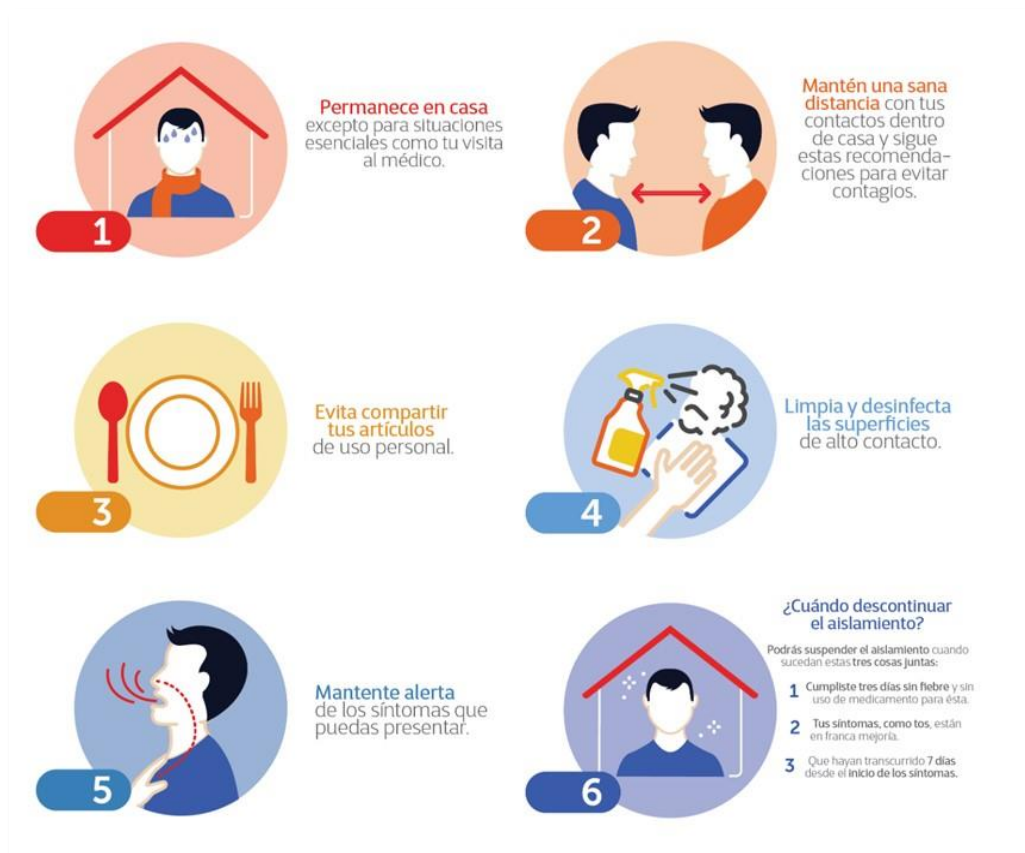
1

Permanece en casa excepto para situaciones esenciales como tu visita al médico.

2

Mantén una sana distancia con tus contactos dentro de casa y sigue estas recomendaciones para evitar contagios.

3

Evita compartir tus artículos de uso personal.

4

Limpia y desinfecta las superficies de alto contacto.

5

Mantente alerta de los síntomas que puedas presentar.

6

¿Cuándo descontinuar el aislamiento?

Podrás suspender el aislamiento cuando sucedan estas tres cosas juntas:

1 Cumpliste tres días sin fiebre y sin uso de medicamento para ésta.

2 Tus síntomas, como tos, están en franca mejoría.

3 Que hayan transcurrido 7 días desde el inicio de los síntomas.